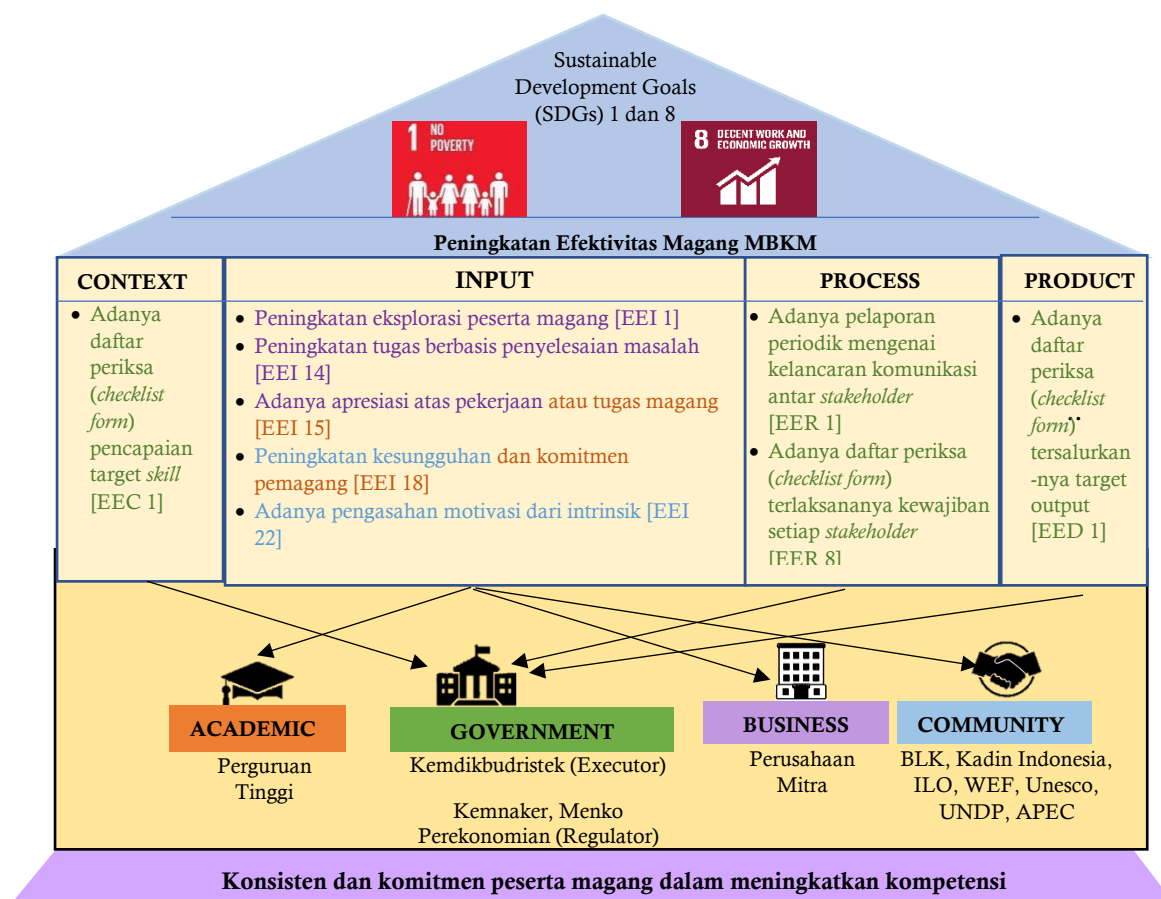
Sustainable Development Goals (SDGs) 1 dan 8

1 NO POVERTY

8 DECENT WORK AND ECONOMIC GROWTH

Peningkatan Efektivitas Magang MBKM

CONTEXT

• Adanya daftar periksa (*checklist form*) pencapaian target *skill* [EEC 1]

INPUT

• Peningkatan eksplorasi peserta magang [EEI 1]
• Peningkatan tugas berbasis penyelesaian masalah [EEI 14]
• Adanya apresiasi atas pekerjaan atau tugas magang [EEI 15]
• Peningkatan kesungguhan dan komitmen pemagang [EEI 18]
• Adanya pengasahan motivasi dari intrinsik [EEI 22]

PROCESS

• Adanya pelaporan periodik mengenai kelancaran komunikasi antar *stakeholder* [EER 1]
• Adanya daftar periksa (*checklist form*) terlaksananya kewajiban setiap *stakeholder* [EER 8]

PRODUCT

• Adanya daftar periksa (*checklist form*) tersalurkan-nya target output [EED 1]

ACADEMIC
Perguruan Tinggi

GOVERNMENT
Kemdikbudristek (Executor)

Kemnaker, Menko Perekonomian (Regulator)

BUSINESS
Perusahaan Mitra

COMMUNITY
BLK, Kadin Indonesia, ILO, WEF, Unesco, UNDP, APEC

Konsisten dan komitmen peserta magang dalam meningkatkan kompetensi